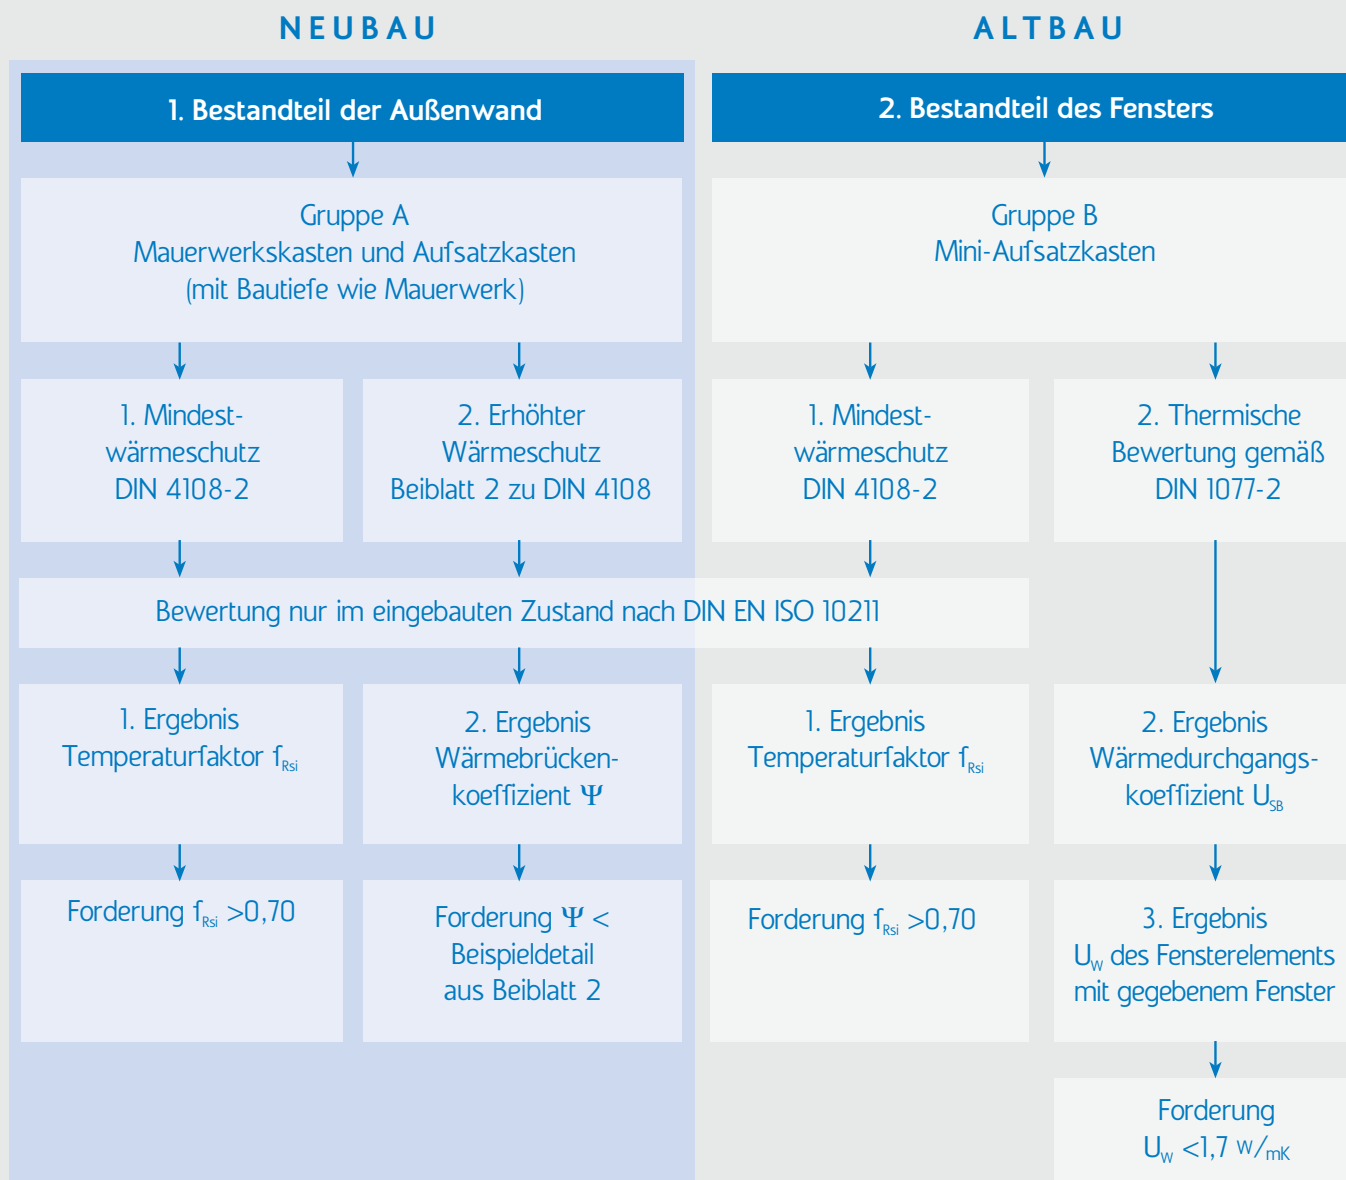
NEUBAU

ALTBAU

1. Bestandteil der Außenwand

2. Bestandteil des Fensters

Gruppe A
Mauerwerkskasten und Aufsatzkasten
(mit Bautiefe wie Mauerwerk)

Gruppe B
Mini-Aufsatzkasten

1. Mindestwärmeschutz
DIN 4108-2

2. Erhöhter Wärmeschutz
Beiblatt 2 zu DIN 4108

1. Mindestwärmeschutz
DIN 4108-2

2. Thermische Bewertung gemäß
DIN 1077-2

Bewertung nur im eingebauten Zustand nach DIN EN ISO 10211

1. Ergebnis
Temperaturfaktor $f_{Rsi}$

2. Ergebnis
Wärmebrückenkoeffizient $\Psi$

1. Ergebnis
Temperaturfaktor $f_{Rsi}$

2. Ergebnis
Wärmedurchgangskoeffizient $U_{SB}$

Forderung $f_{Rsi}$ >0,70

Forderung $\Psi$ <
Beispieldetail
aus Beiblatt 2

Forderung $f_{Rsi}$ >0,70

3. Ergebnis
$U_W$ des Fensterelements
mit gegebenem Fenster

Forderung
$U_W$ <1,7 $W/_{mK}$